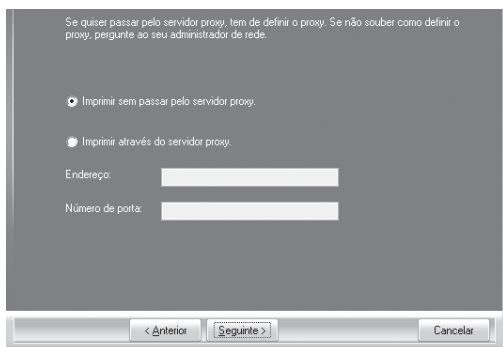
Se quiser passar pelo servidor proxy, tem de definir o proxy. Se não souber como definir o proxy, pergunte ao seu administrador de rede.

Imprimir sem passar pelo servidor proxy.

Imprimir através do servidor proxy.

Endereço:

Número de porta:

< Anterior

Seguinte >

Cancelar